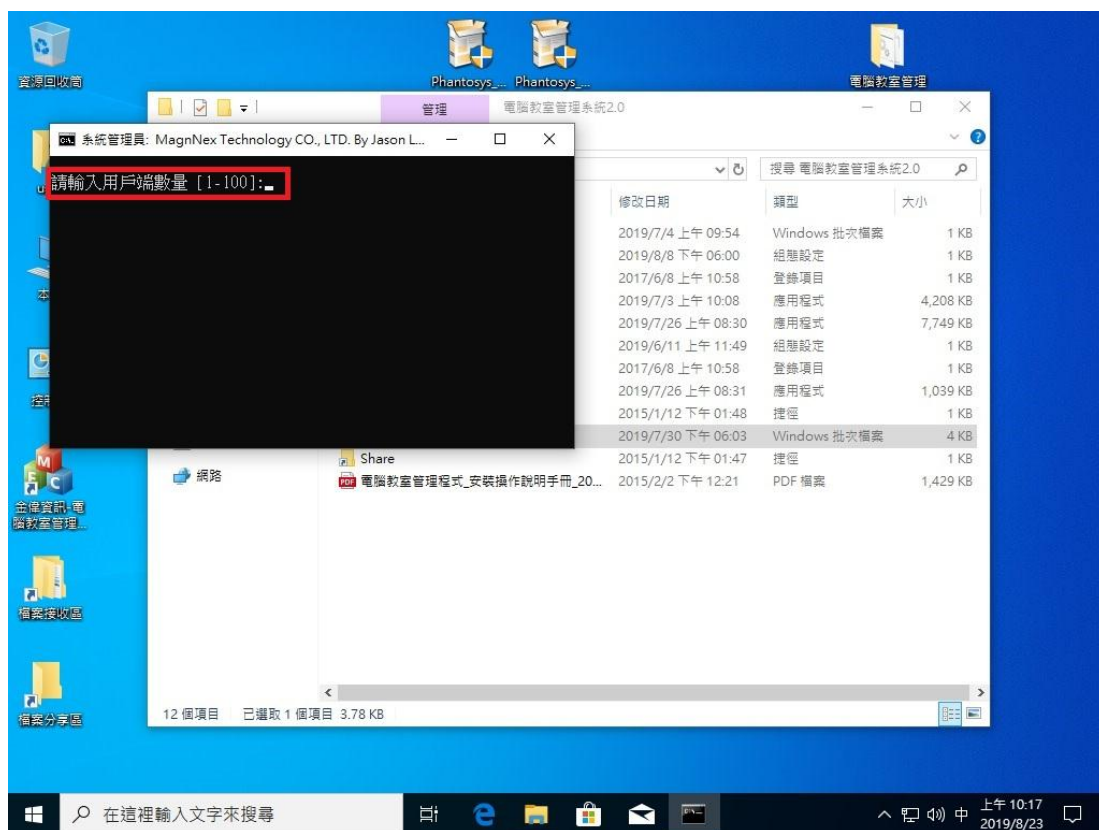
資源回收筒

Phantosys_... Phantosys_...

電腦教室管理

管理 電腦教室管理系統2.0

系統管理員: MagnNex Technology CO., LTD. By Jason L...

請輸入用戶端數量 [1-100]:_

搜尋 電腦教室管理系統2.0

| 修改日期 | 類型 | 大小 |
|---|---|---|
| 2019/7/4 上午 09:54 | Windows 批次檔案 | 1 KB |
| 2019/8/8 下午 06:00 | 組態設定 | 1 KB |
| 2017/6/8 上午 10:58 | 登錄項目 | 1 KB |
| 2019/7/3 上午 10:08 | 應用程式 | 4,208 KB |
| 2019/7/26 上午 08:30 | 應用程式 | 7,749 KB |
| 2019/6/11 上午 11:49 | 組態設定 | 1 KB |
| 2017/6/8 上午 10:58 | 登錄項目 | 1 KB |
| 2019/7/26 上午 08:31 | 應用程式 | 1,039 KB |
| 2015/1/12 下午 01:48 | 捷徑 | 1 KB |
| 2019/7/30 下午 06:03 | Windows 批次檔案 | 4 KB |

網路

| 名稱 | 修改日期 | 類型 | 大小 |
|---|---|---|---|
| Share | 2015/1/12 下午 01:47 | 捷徑 | 1 KB |
| 電腦教室管理程式_安裝操作說明手冊_20... | 2015/2/2 下午 12:21 | PDF 檔案 | 1,429 KB |

金偉資訊-電腦教室管理...

檔案接收區

檔案分享區

12 個項目 已選取 1 個項目 3.78 KB

在這裡輸入文字來搜尋

中 上午 10:17 2019/8/23